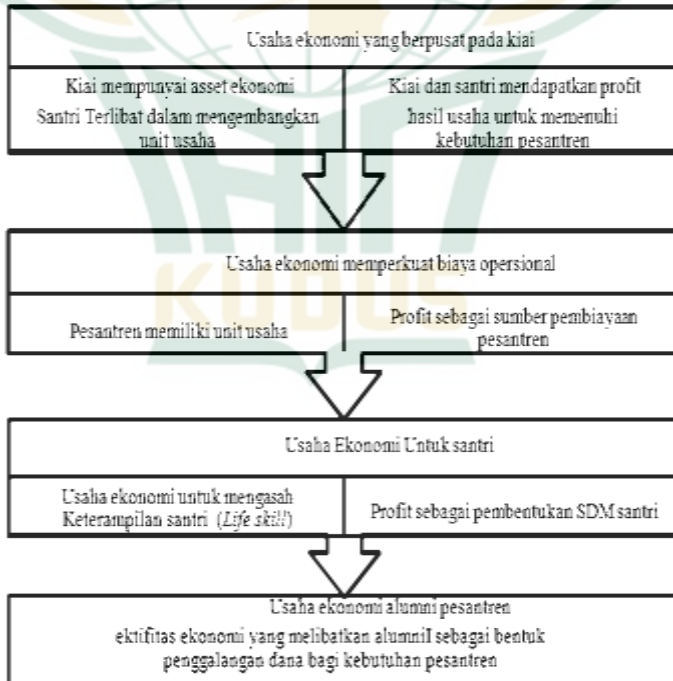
Usaha ekonomi yang berpusat pada kiai

Kiai mempunyai asset ekonomi
Santri Terlibat dalam mengembangkan unit usaha

Kiai dan santri mendapatkan profit hasil usaha untuk memenuhi kebutuhan pesantren

Usaha ekonomi memperkuat biaya opersional

Pesantren memiliki unit usaha

Profit sebagai sumber pembiayaan pesantren

Usaha Ekonomi Untuk santri

Usaha ekonomi untuk mengasah Keterampilan santri (*Life skill*)

Profit sebagai pembentukan SDM santri

Usaha ekonomi alumni pesantren
ektifitas ekonomi yang melibatkan alumniI sebagai bentuk penggalangan dana bagi kebutuhan pesantren